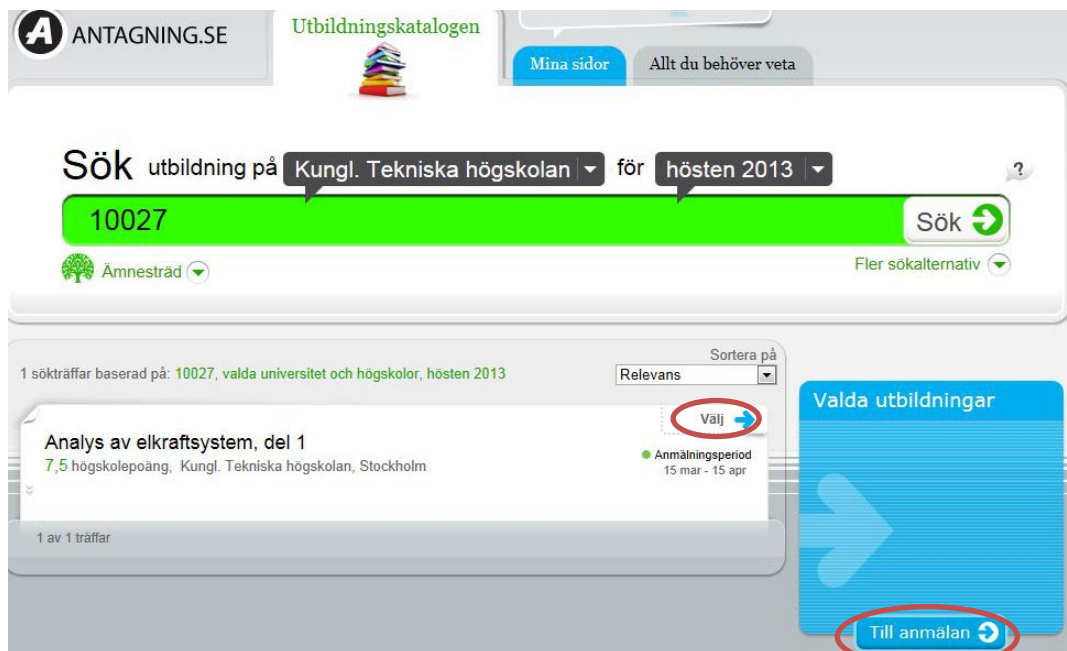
ANTAGNING.SE

Utbildningskatalogen

Mina sidor

Allt du behöver veta

Sök utbildning på Kungl. Tekniska högskolan för hösten 2013

?

10027

Sök

Ämnesträd

Fler sökalternativ

Sortera på

1 sökträffar baserad på: 10027, valda universitet och högskolor, hösten 2013

Relevans

Valda utbildningar

Välj

Analys av elkraftsystem, del 1

7,5 högskolepoäng, Kungl. Tekniska högskolan, Stockholm

Anmälningsperiod
15 mar - 15 apr

1 av 1 träffar

Till anmälan